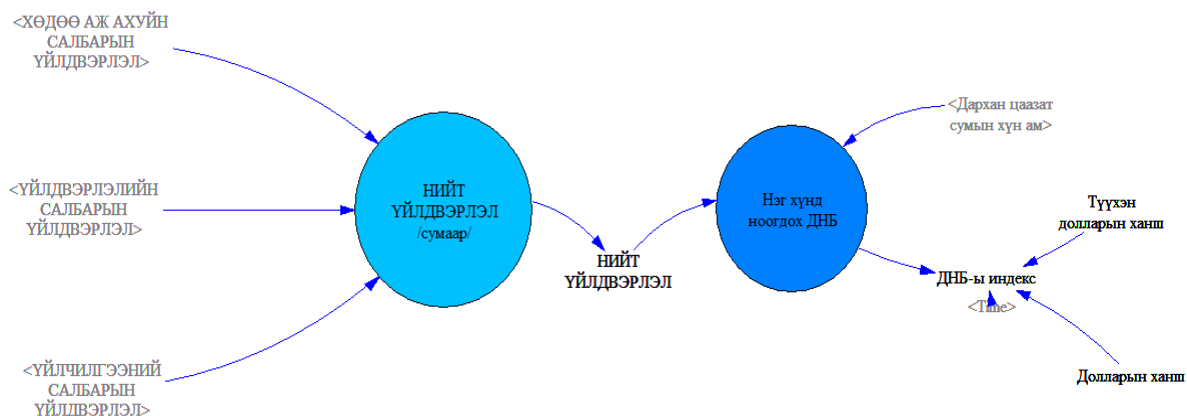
<ХӨДӨӨ АЖ АХУЙН САЛБАРЫН ҮЙЛДВЭРЛЭЛ>

<ҮЙЛДВЭРЛЭЛИЙН САЛБАРЫН ҮЙЛДВЭРЛЭЛ>

<ҮЙЛЧИЛГЭЭНИЙ САЛБАРЫН ҮЙЛДВЭРЛЭЛ>

НИЙТ ҮЙЛДВЭРЛЭЛ /сумаар/

НИЙТ ҮЙЛДВЭРЛЭЛ

<Дархан цаазат сумын хүн ам>

Нэг хүнд ноогдох ДНБ

Түүхэн долларын ханш

ДНБ-ы индекс

<Time>

Долларын ханш